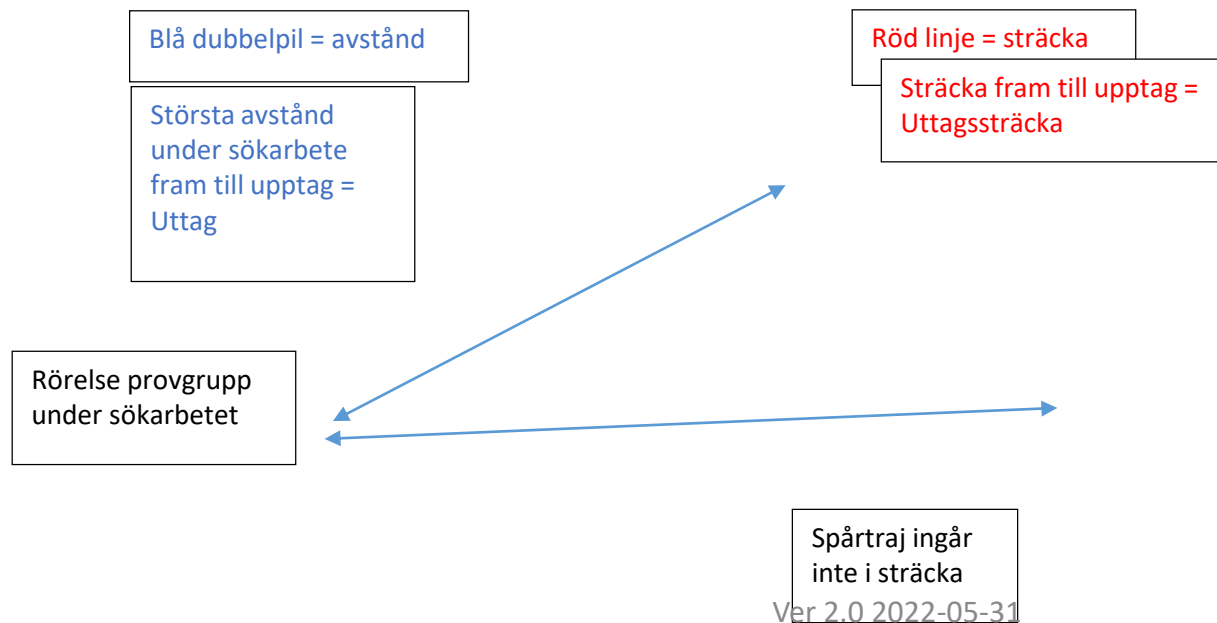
Blå dubbelpil = avstånd

Största avstånd under sökarbete fram till upptag = Uttag

Röd linje = sträcka

Sträcka fram till upptag = Uttagssträcka

Rörelse provgrupp under sökarbetet

Spårtraj ingår inte i sträcka

Ver 2.0 2022-05-31